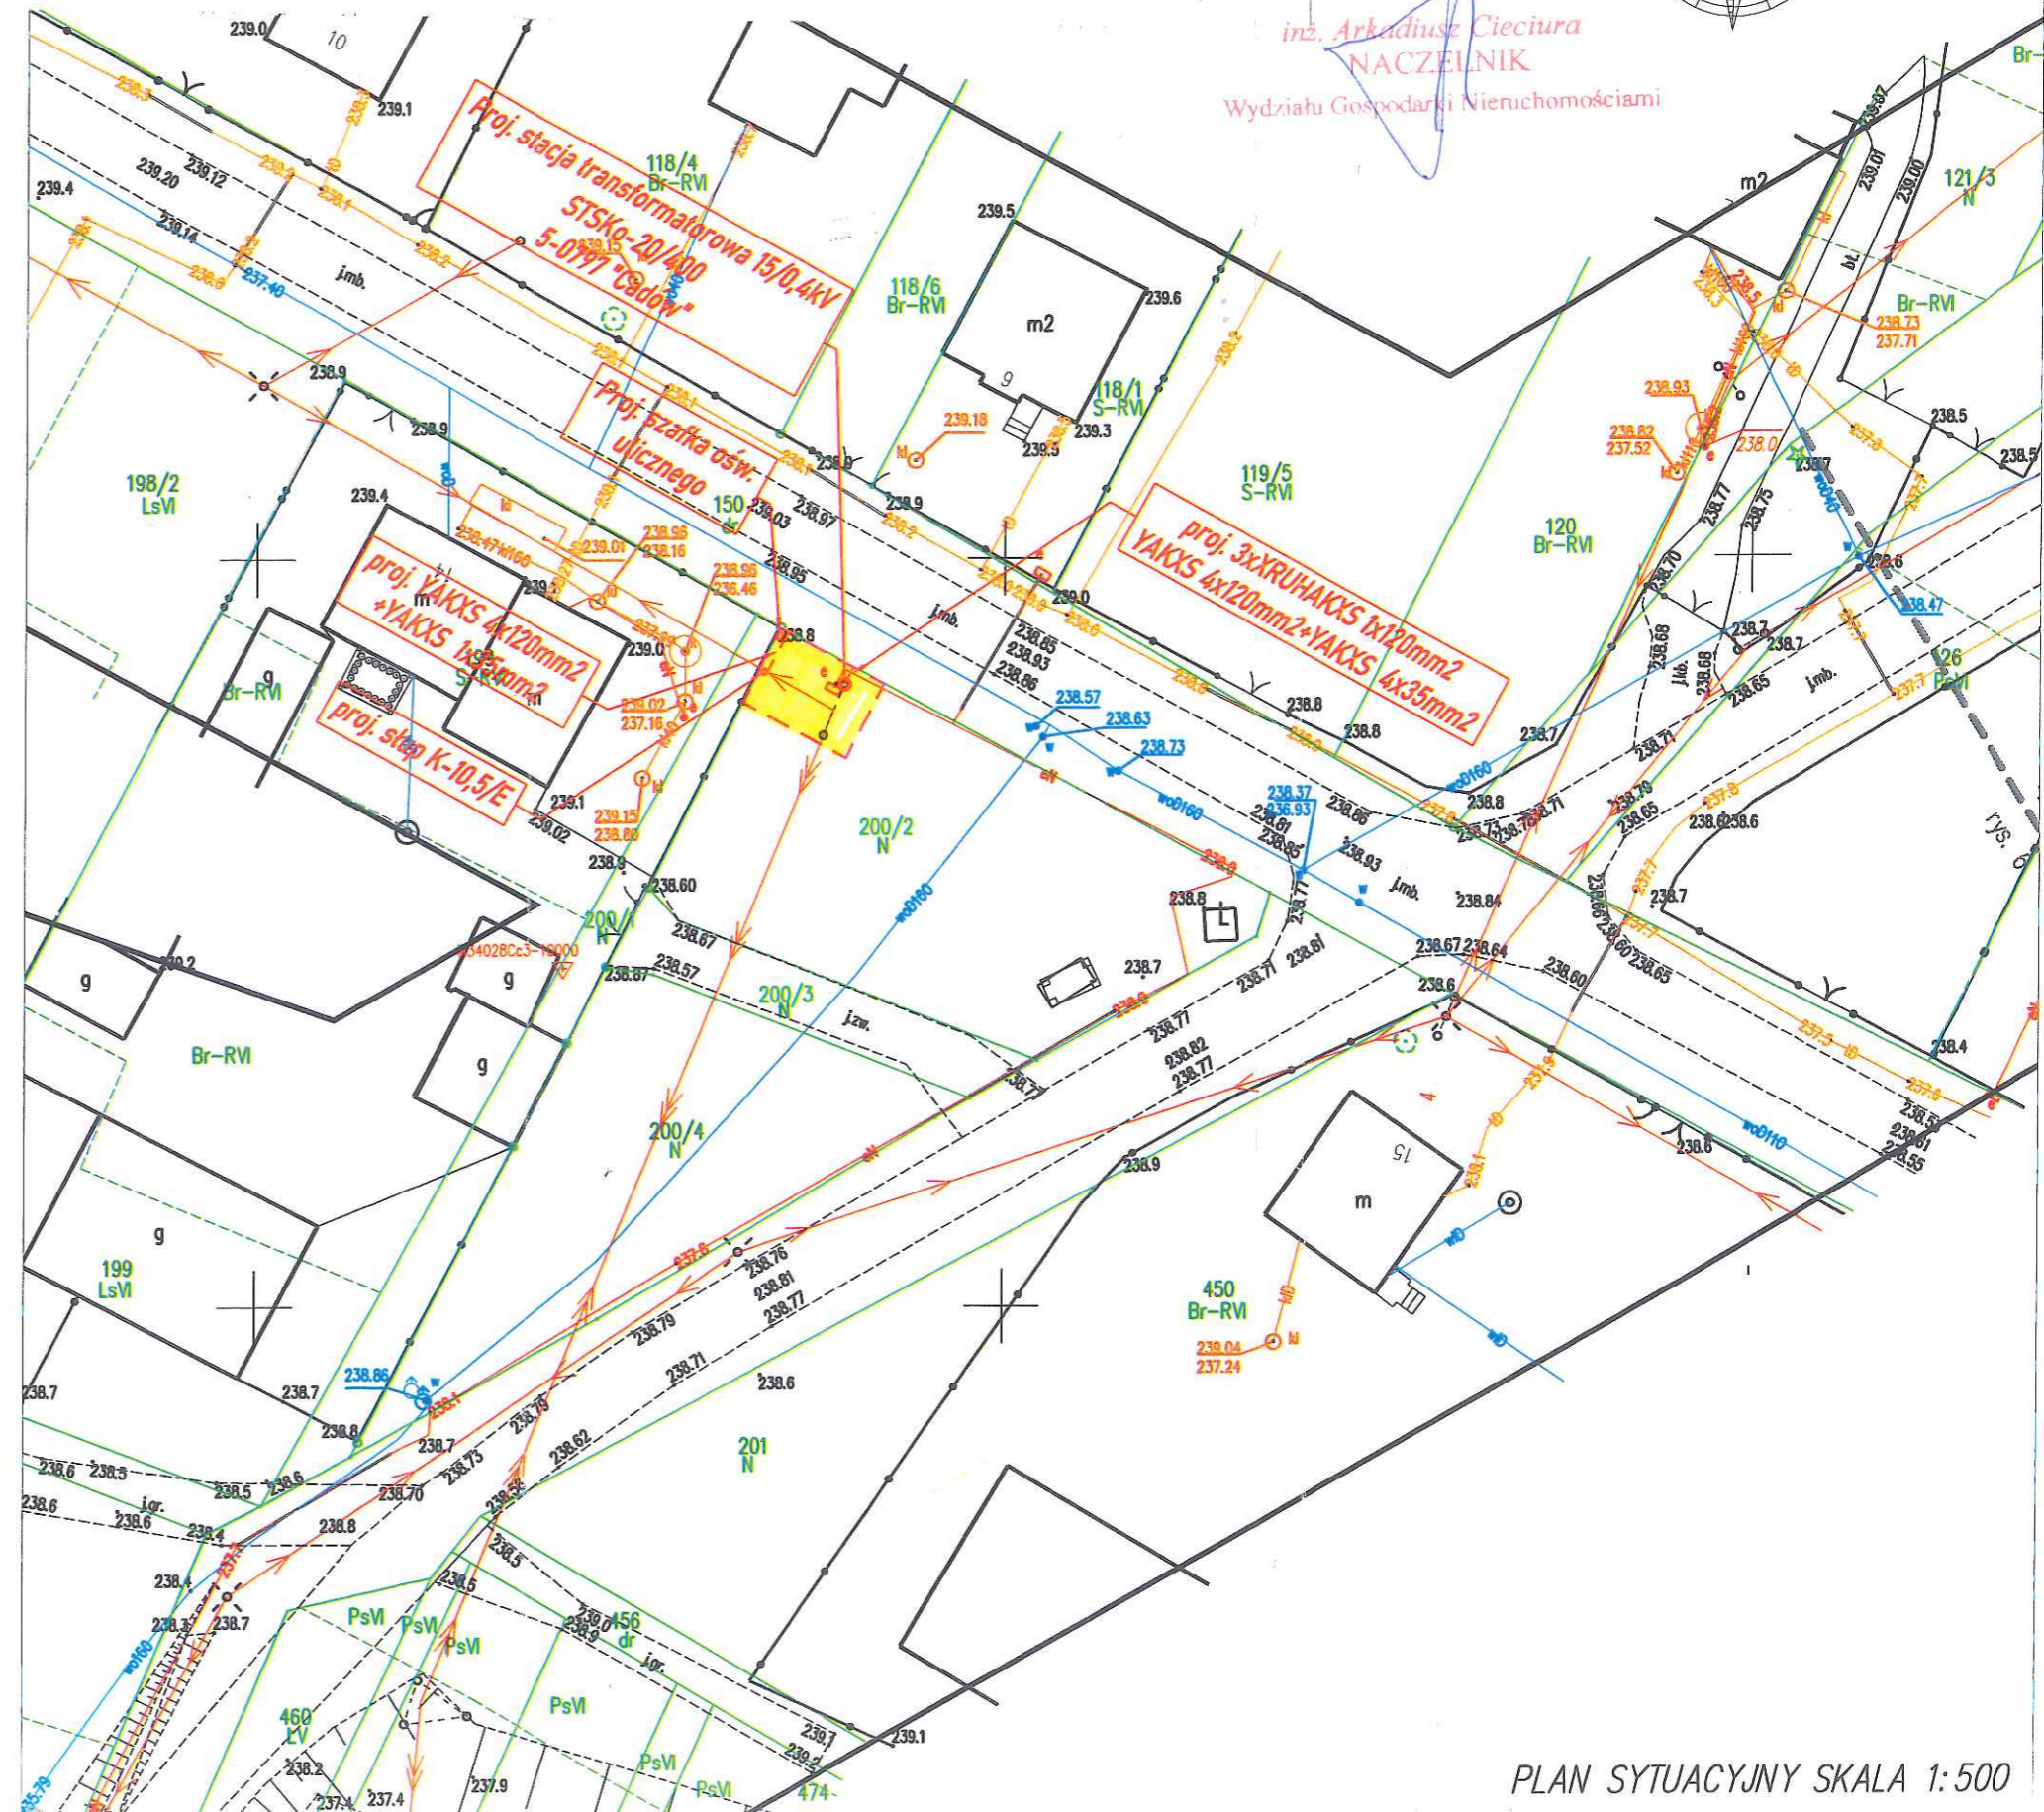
inż. Arkadiusz Cieciura
NACZELNIK
Wydziału Gospodarki Nieruchomościami

Proj. stacja transformatorowa 15/0,4kV STSKo-20/400 5-0797 "Cadów"

Proj. szafka ośw. ulicznego

proj. YAKXS 4x120mm2 +YAKXS 1x35mm2

proj. słup K-10,5/E

proj. 3xXRUHAKXS 1x120mm2 YAKXS 4x120mm2+YAKXS 4x35mm2

239.0
10
239.1
239.4
239.20
239.12
239.14
237.40
j.mb.
118/4
Br-RVI
118/6
Br-RVI
239.5
m2
239.6
9
118/1
S-RVI
239.18
239.3
239.5
119/5
S-RVI
120
Br-RVI
121/3
N
m2
Br-RVI
238.73
237.71
238.93
238.82
237.52
238.0
238.5
198/2
LsVI
239.4
238.9
239.9
150
dr
239.03
238.97
238.96
238.16
239.01
238.47
238.95
238.46
236.46
239.0
238.8
m
g
Br-RVI
239.02
237.16
239.15
238.80
239.1
239.02
238.9
238.60
238.85
238.93
238.86
238.57
238.63
238.73
238.8
238.8
238.7
238.37
236.93
238.81
238.85
238.86
238.93
j.mb.
238.84
238.8
238.71
238.78
238.77
238.75
238.70
238.68
238.68
238.7
238.7
238.65
238.71
238.79
238.65
238.6
238.6
238.47
126
PsVI
rys. 6
200/2
N
200/1
N
238.67
238.67
238.57
200/3
N
j.zw.
238.8
238.7
238.71
238.61
238.71
238.77
238.71
238.82
238.77
238.67
238.64
238.6
238.60
238.65
238.7
238.4
238.5
238.61
238.55
238.6
wo0110
wo0160
g
g
g
Br-RVI
200/4
N
238.9
15
m
450
Br-RVI
239.04
237.24
199
LsVI
238.76
238.81
238.77
238.79
238.71
238.6
238.86
238.7
238.7
238.8
238.7
238.73
238.79
238.62
201
N
238.6
238.5
238.6
238.6
238.5
238.6
238.70
238.4
238.8
238.5
238.4
238.3
238.7
PsVI
PsVI
PsVI
239.0
238.9
456
dr
PsVI
460
LV
238.2
237.4
237.4
237.9
PsVI
PsVI
239.1
239.2
239.1
474

PLAN SYTUACYJNY SKALA 1:500